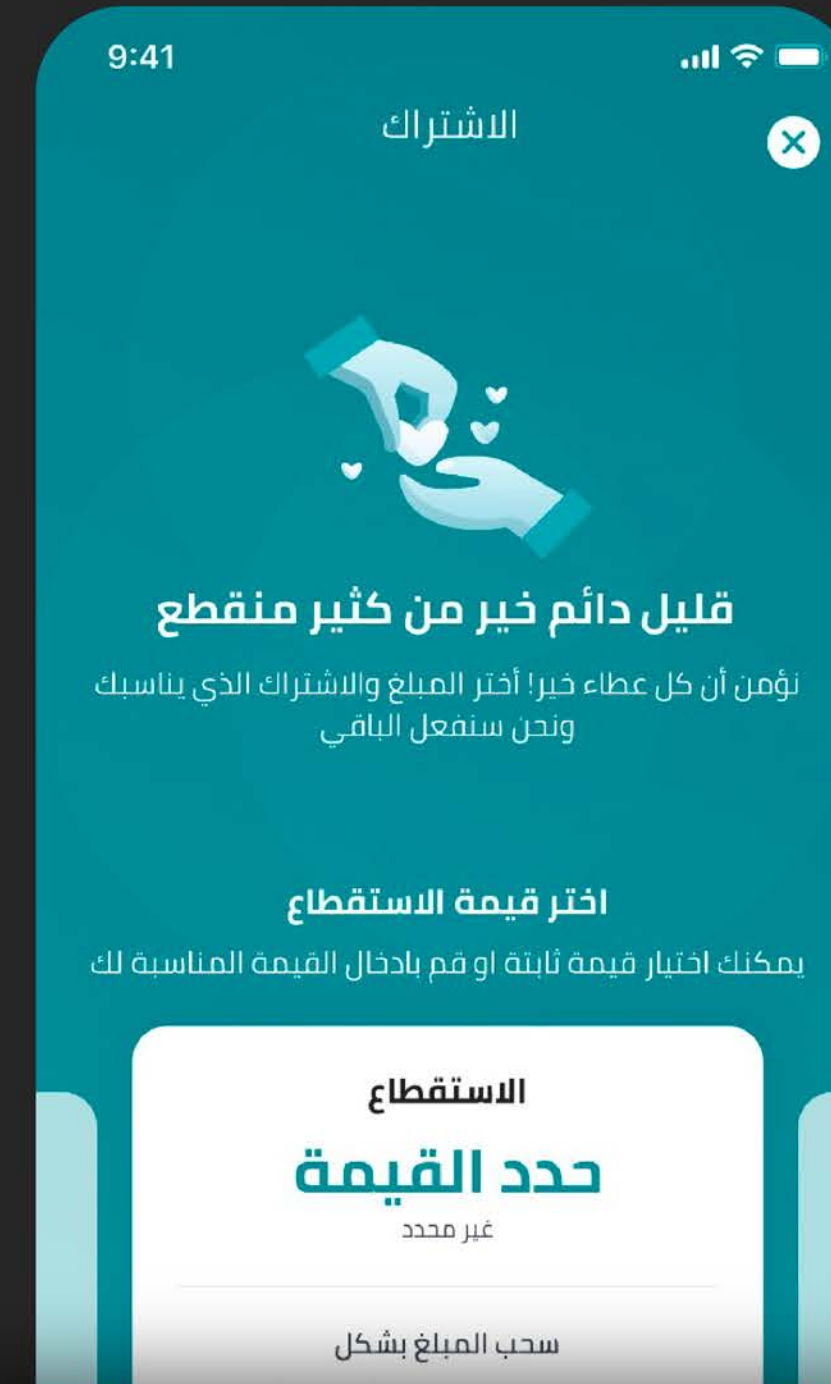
9:41

الاشتراك

قليل دائم خير من كثير منقطع

نؤمن أن كل عطاء خير! أختر المبلغ والاشتراك الذي يناسبك ونحن سنفعل الباقي

اختر قيمة الاستقطاع

يمكنك اختيار قيمة ثابتة او قم بادخال القيمة المناسبة لك

الاستقطاع

حدد القيمة

غير محدد

سحب المبلغ بشكل